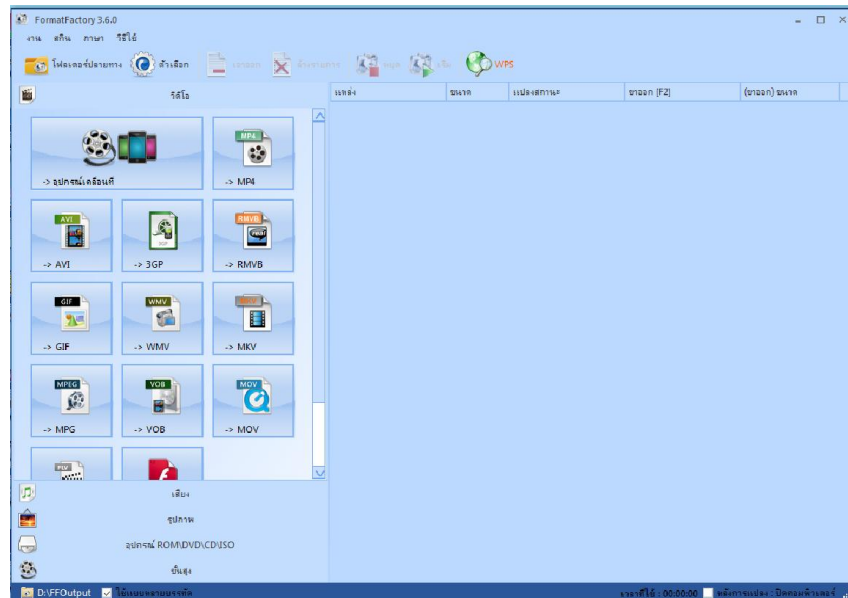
FormatFactory 3.6.0

งาน สกิน ภาษา วิธีใช้

โฟลเดอร์ปลายทาง ตัวเลือก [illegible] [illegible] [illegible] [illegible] WPS

วิดีโอ

-> อุปกรณ์เคลื่อนที่

MP4
-> MP4

AVI
-> AVI

3GP
-> 3GP

RMVB
-> RMVB

GIF
-> GIF

WMV
-> WMV

-> MKV

MPEG
-> MPG

VOB
-> VOB

MOV
-> MOV

FLV

เสียง

รูปภาพ

อุปกรณ์ ROM\DVD\CD\ISO

ขั้นสูง

| แหล่ง | ขนาด | แปลงสถานะ | ขาออก [F2] | (ขาออก) ขนาด |
|---|---|---|---|---|

D:\FFOutput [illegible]

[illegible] : 00:00:00 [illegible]